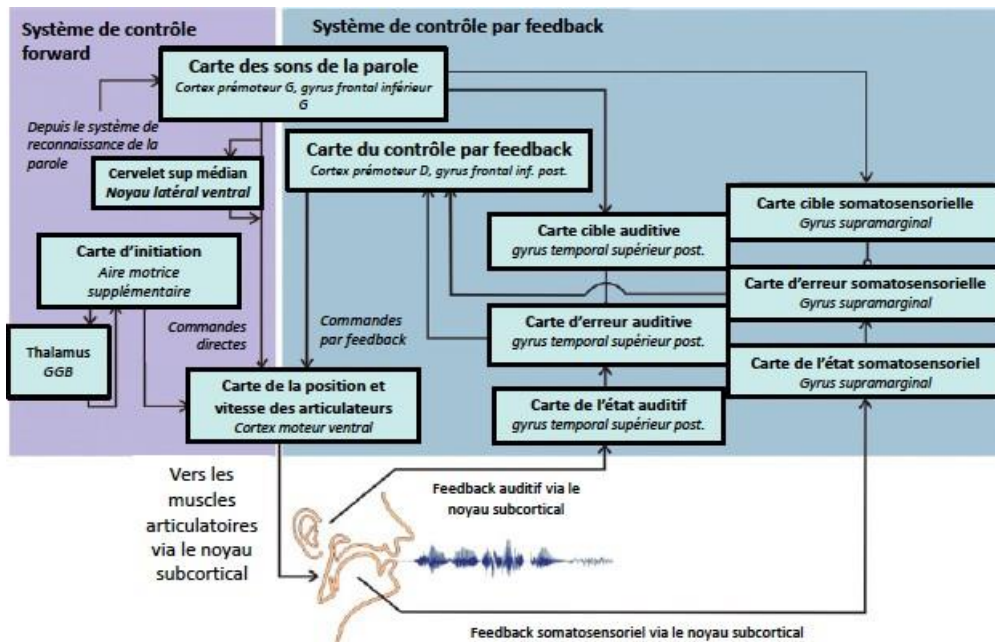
Système de contrôle forward

Système de contrôle par feedback

Carte des sons de la parole
Cortex prémoteur G, gyrus frontal inférieur G

Depuis le système de reconnaissance de la parole

Cervelet sup médian
Noyau latéral ventral

Carte du contrôle par feedback
Cortex prémoteur D, gyrus frontal inf. post.

Carte cible somatosensorielle
Gyrus supramarginal

Carte cible auditive
gyrus temporal supérieur post.

Carte d'initiation
Aire motrice supplémentaire

Carte d'erreur somatosensorielle
Gyrus supramarginal

Commandes directes

Commandes par feedback

Carte d'erreur auditive
gyrus temporal supérieur post.

Thalamus
GGB

Carte de l'état somatosensoriel
Gyrus supramarginal

Carte de la position et vitesse des articulateurs
Cortex moteur ventral

Carte de l'état auditif
gyrus temporal supérieur post.

Vers les muscles articulatoires via le noyau subcortical

Feedback auditif via le noyau subcortical

Feedback somatosensoriel via le noyau subcortical